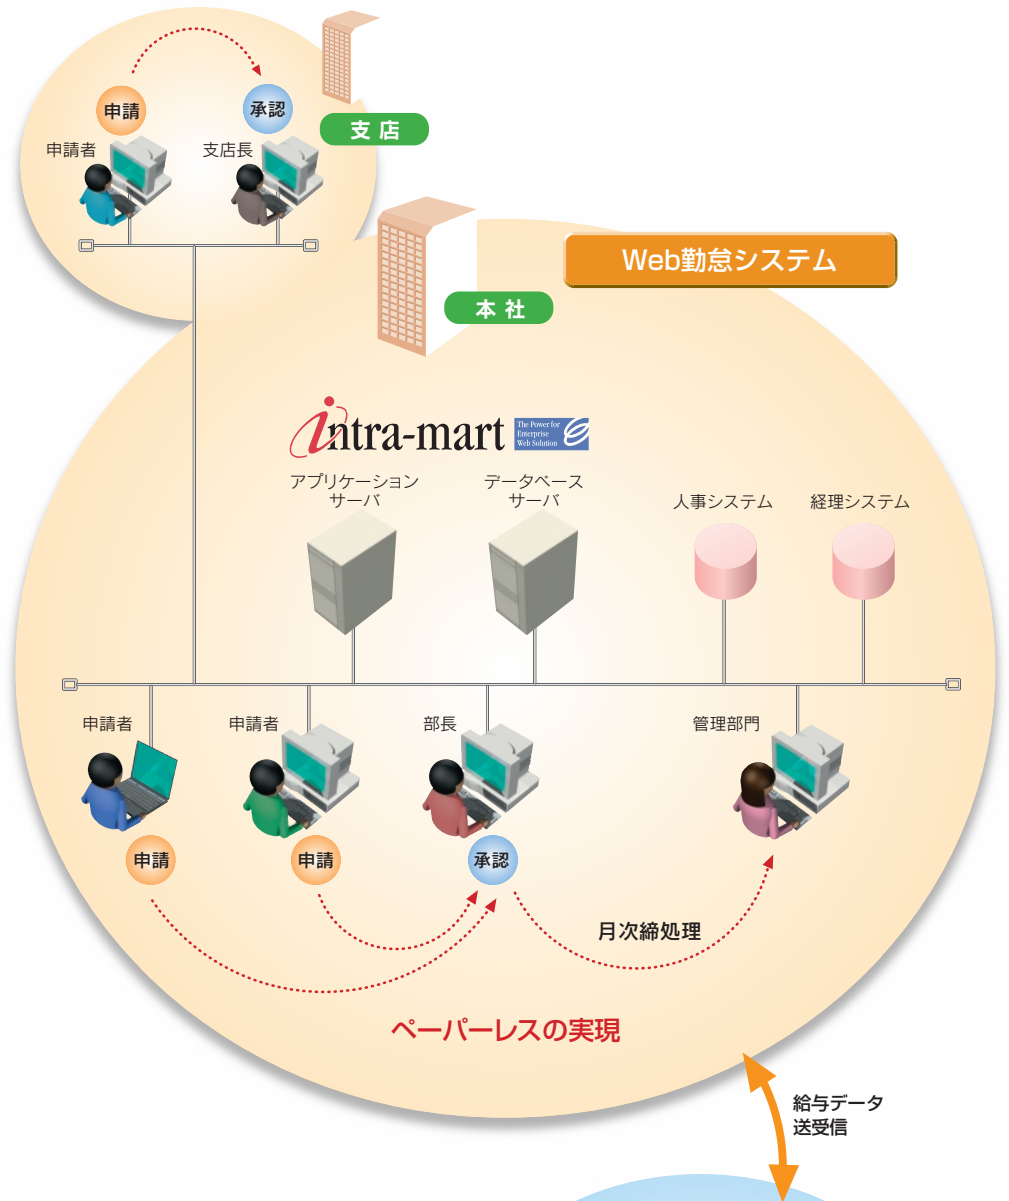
申請

承認

申請者

支店長

支店

Web勤怠システム

本社

intra-mart The Power for Enterprise Web Solution

アプリケーションサーバ

データベースサーバ

人事システム

経理システム

申請者

申請者

部長

管理部門

申請

申請

承認

月次締処理

ペーパーレスの実現

給与データ送受信